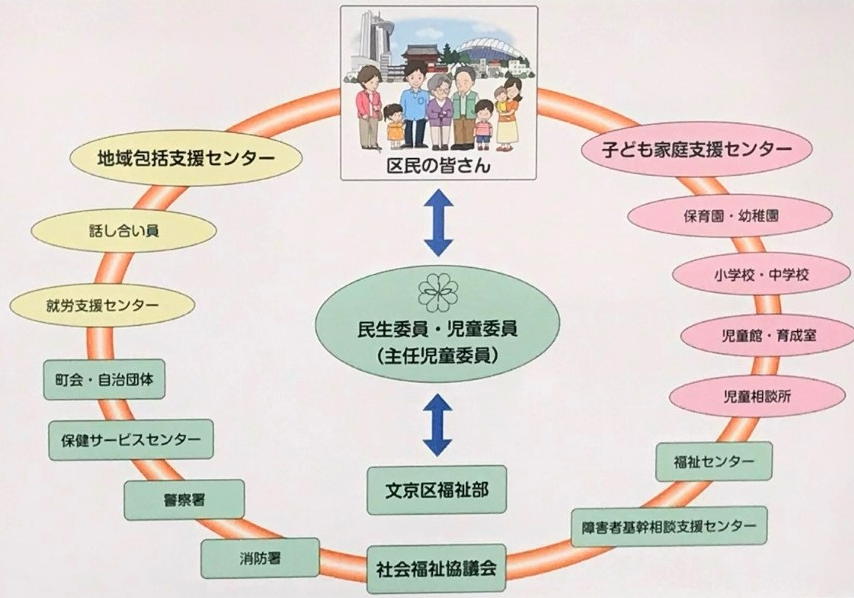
区民の皆さん

地域包括支援センター

子ども家庭支援センター

話し合い員

保育園・幼稚園

小学校・中学校

就労支援センター

民生委員・児童委員
(主任児童委員)

児童館・育成室

町会・自治団体

児童相談所

保健サービスセンター

福祉センター

文京区福祉部

警察署

障害者基幹相談支援センター

消防署

社会福祉協議会